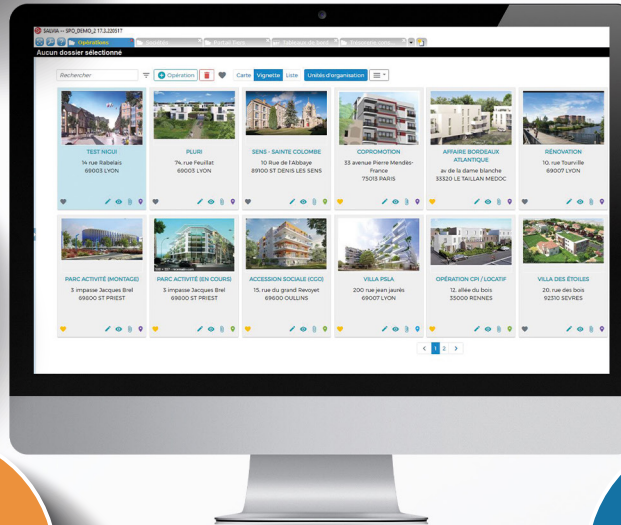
SALVIA — SPO_DEMO_2 17.3.220517

Opérations

Aucun dossier selectionné

Rechercher

Opération

Carte Vignette Liste Unités d'organisation

TEST NIGUI
14 rue Rabelais
69003 LYON

PLURI
74, rue Feuillat
69003 LYON

SENS - SAINTE COLOMBE
10 Rue de l'Abbaye
89100 ST DENIS LES SENS

COPROMOTION
33 avenue Pierre Mendès-France
75013 PARIS

AFFAIRE BORDEAUX ATLANTIQUE
av de la dame blanche
33320 LE TAILLAN MEDOC

RÉNOVATION
10, rue Tourville
69007 LYON

PARC ACTIVITÉ (MONTAGE)
3 impasse Jacques Brel
69800 ST PRIEST

PARC ACTIVITÉ (EN COURS)
3 impasse Jacques Brel
69800 ST PRIEST

ACCESSION SOCIALE (CGC)
15, rue du grand Revoyet
69600 OULLINS

VILLA PSLA
200 rue jean jaurès
69007 LYON

OPÉRATION CPI / LOCATIF
12, allée du bois
35000 RENNES

VILLA DES ÉTOILES
20, rue des bois
92310 SEVRES

‹ 1 2 ›